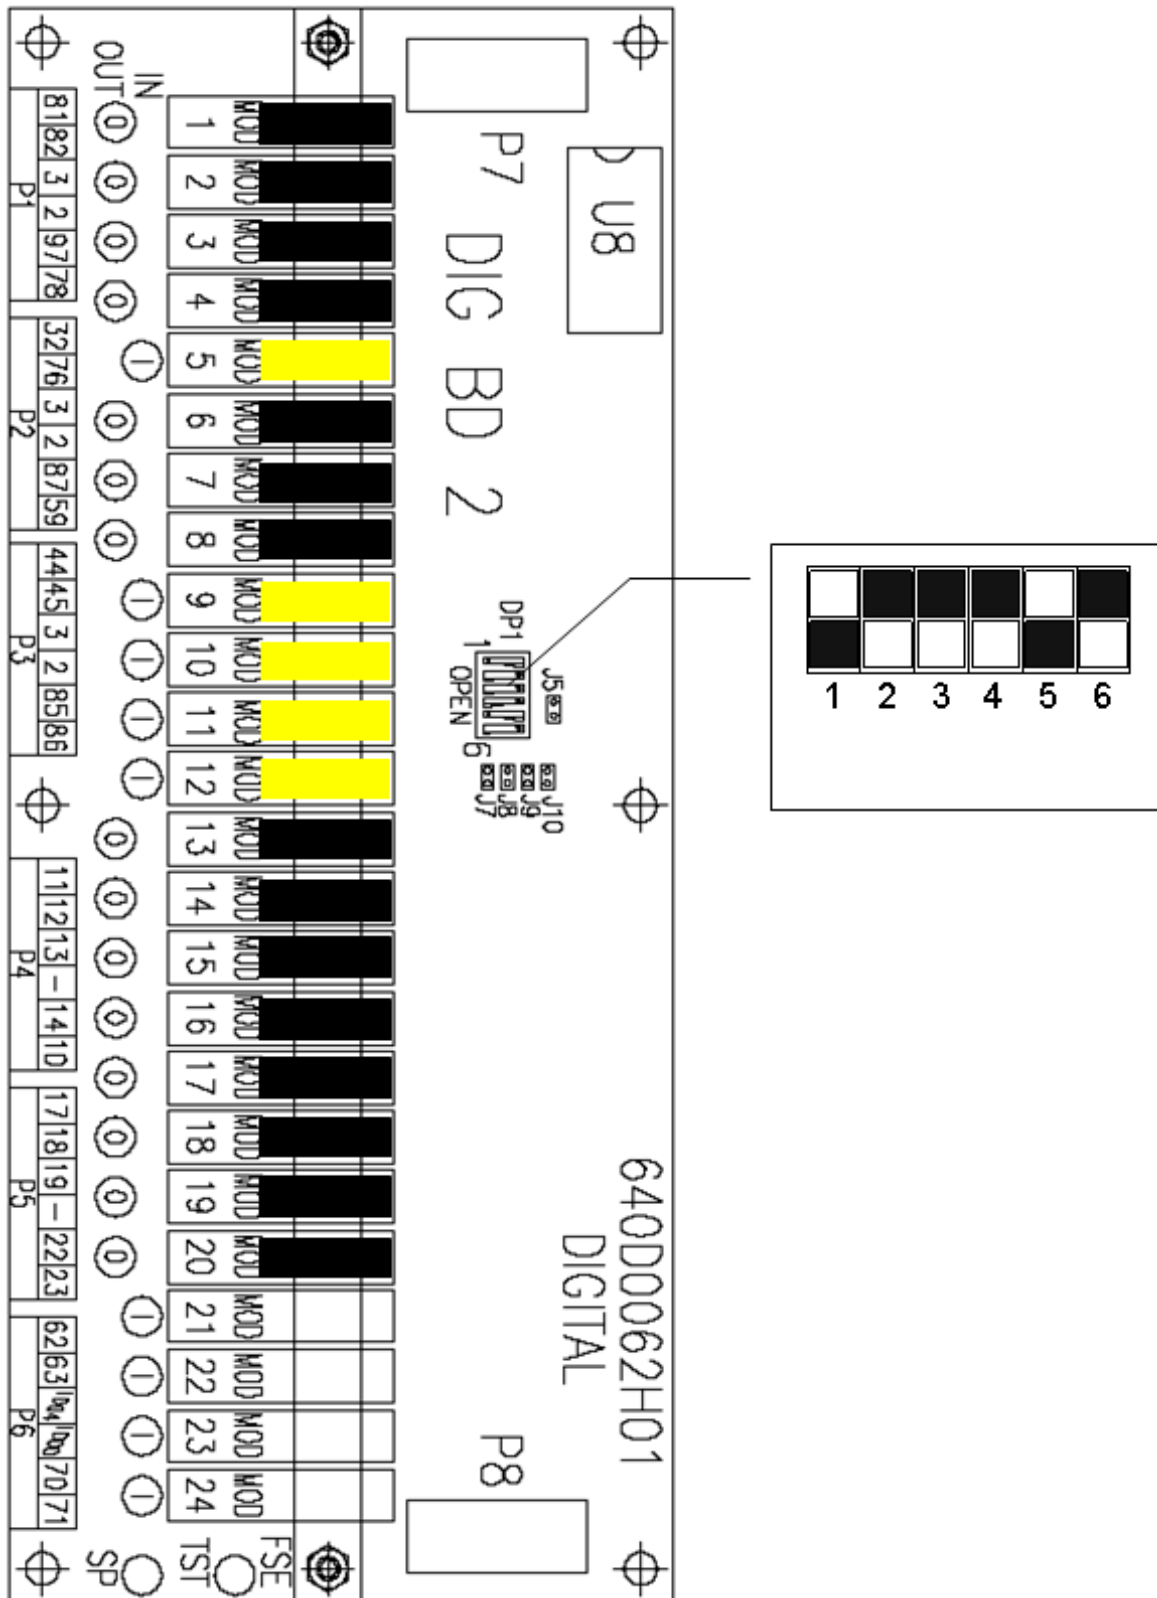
P7 DIG BD 2

U8

IN
OUT

1 MOD
2 MOD
3 MOD
4 MOD
5 MOD
6 MOD
7 MOD
8 MOD
9 MOD
10 MOD
11 MOD
12 MOD
13 MOD
14 MOD
15 MOD
16 MOD
17 MOD
18 MOD
19 MOD
20 MOD
21 MOD
22 MOD
23 MOD
24 MOD

O O O O I O O O I I I I O O O O O O O O I I I I

81 82 3 2 97 78
P1
32 76 3 2 87 59
P2
44 45 3 2 85 86
P3
11 12 13 – 14 10
P4
17 18 19 – 22 23
P5
62 63 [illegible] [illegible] 70 71
P6

DP1
1 OPEN 6
J5
J10
J9
J8
J7

1 2 3 4 5 6

640D0062H01
DIGITAL

P8

FSE
TST
SP